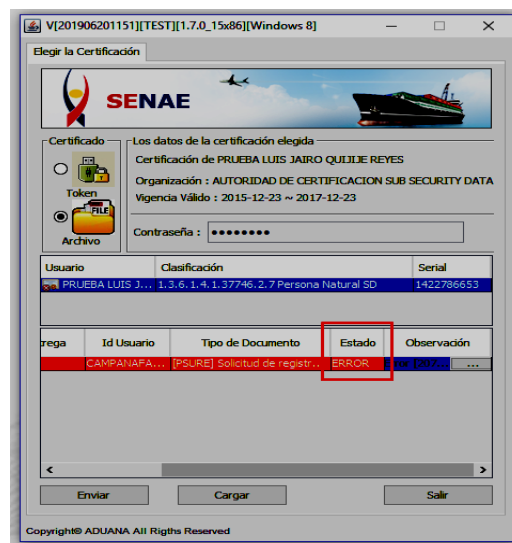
V[201906201151][TEST][1.7.0_15x86][Windows 8]

Elegir la Certificación

SENAE

Certificado

Token

FILE

Archivo

Los datos de la certificación elegida

Certificación de PRUEBA LUIS JAIRO QUIJIJE REYES

Organización : AUTORIDAD DE CERTIFICACION SUB SECURITY DATA

Vigencia Válido : 2015-12-23 ~ 2017-12-23

Contraseña : ••••••••

| Usuario | Clasificación | Serial |
|---|---|---|
| PRUEBA LUIS J... | 1.3.6.1.4.1.37746.2.7 Persona Natural SD | 1422786653 |

| rega | Id Usuario | Tipo de Documento | Estado | Observación |
|---|---|---|---|---|
| | CAMPANAFA... | [PSURE] Solicitud de registr... | ERROR | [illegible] ... |

Enviar

Cargar

Salir

Copyright© ADUANA All Rigths Reserved